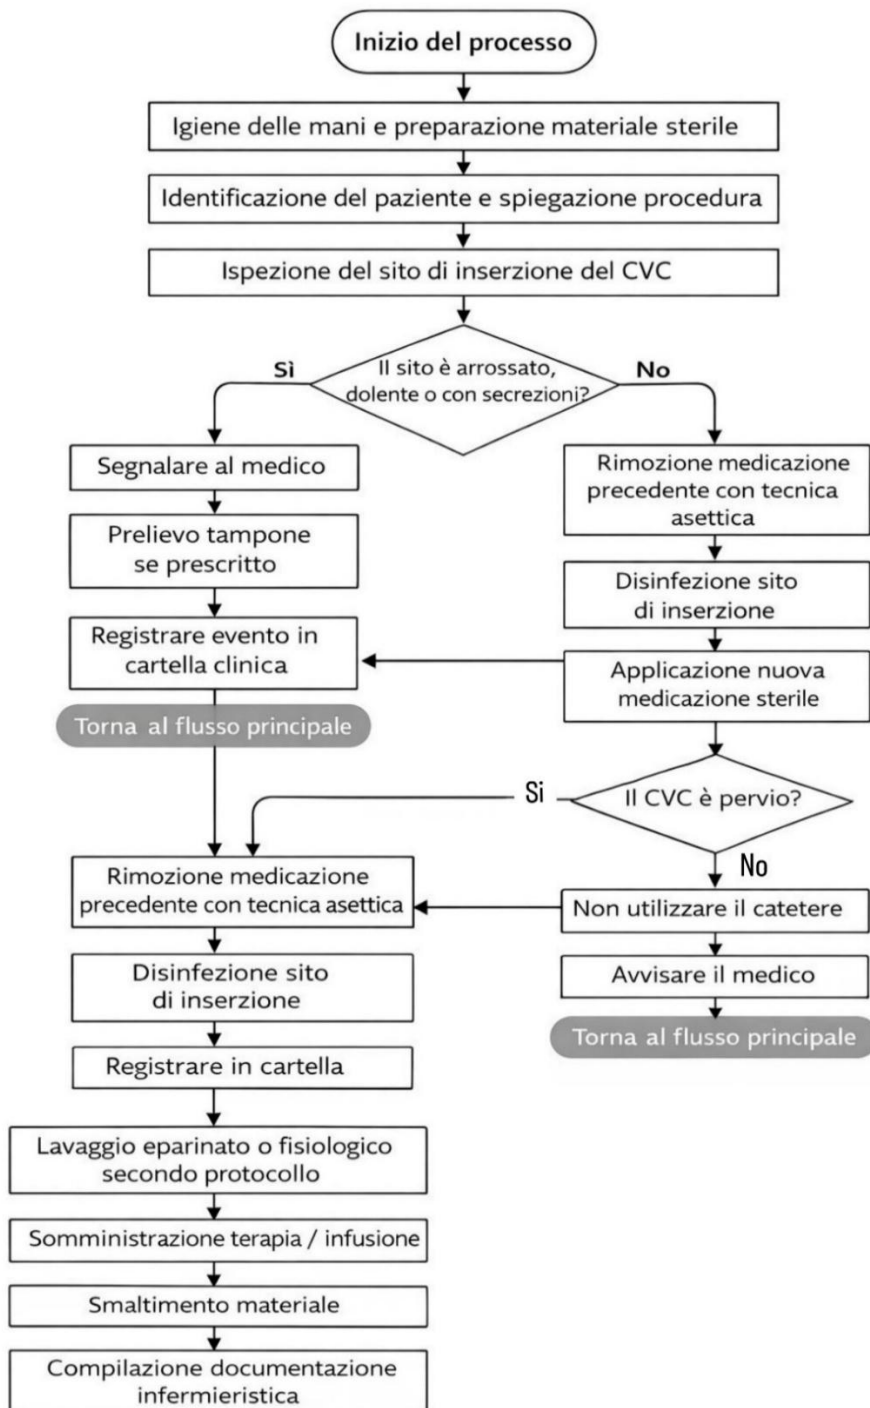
Inizio del processo

Igiene delle mani e preparazione materiale sterile

Identificazione del paziente e spiegazione procedura

Ispezione del sito di inserzione del CVC

Il sito è arrossato, dolente o con secrezioni?

Sì

No

Segnalare al medico

Prelievo tampone se prescritto

Registrare evento in cartella clinica

Torna al flusso principale

Rimozione medicazione precedente con tecnica asettica

Disinfezione sito di inserzione

Applicazione nuova medicazione sterile

Il CVC è pervio?

Si

No

Rimozione medicazione precedente con tecnica asettica

Non utilizzare il catetere

Avvisare il medico

Torna al flusso principale

Disinfezione sito di inserzione

Registrare in cartella

Lavaggio eparinato o fisiologico secondo protocollo

Somministrazione terapia / infusione

Smaltimento materiale

Compilazione documentazione infermieristica